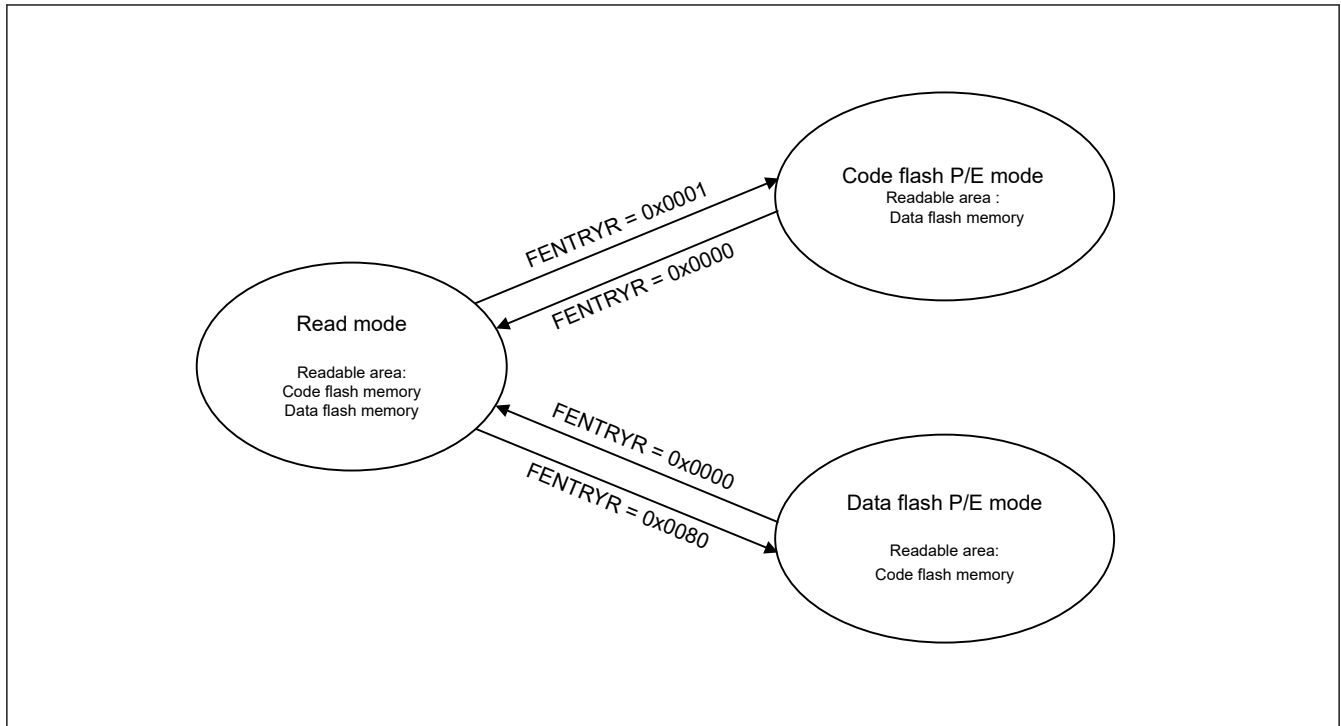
Code flash P/E mode
Readable area :
Data flash memory

FENTRYR = 0x0001

FENTRYR = 0x0000

Read mode

Readable area:
Code flash memory
Data flash memory

FENTRYR = 0x0000

FENTRYR = 0x0080

Data flash P/E mode

Readable area:
Code flash memory